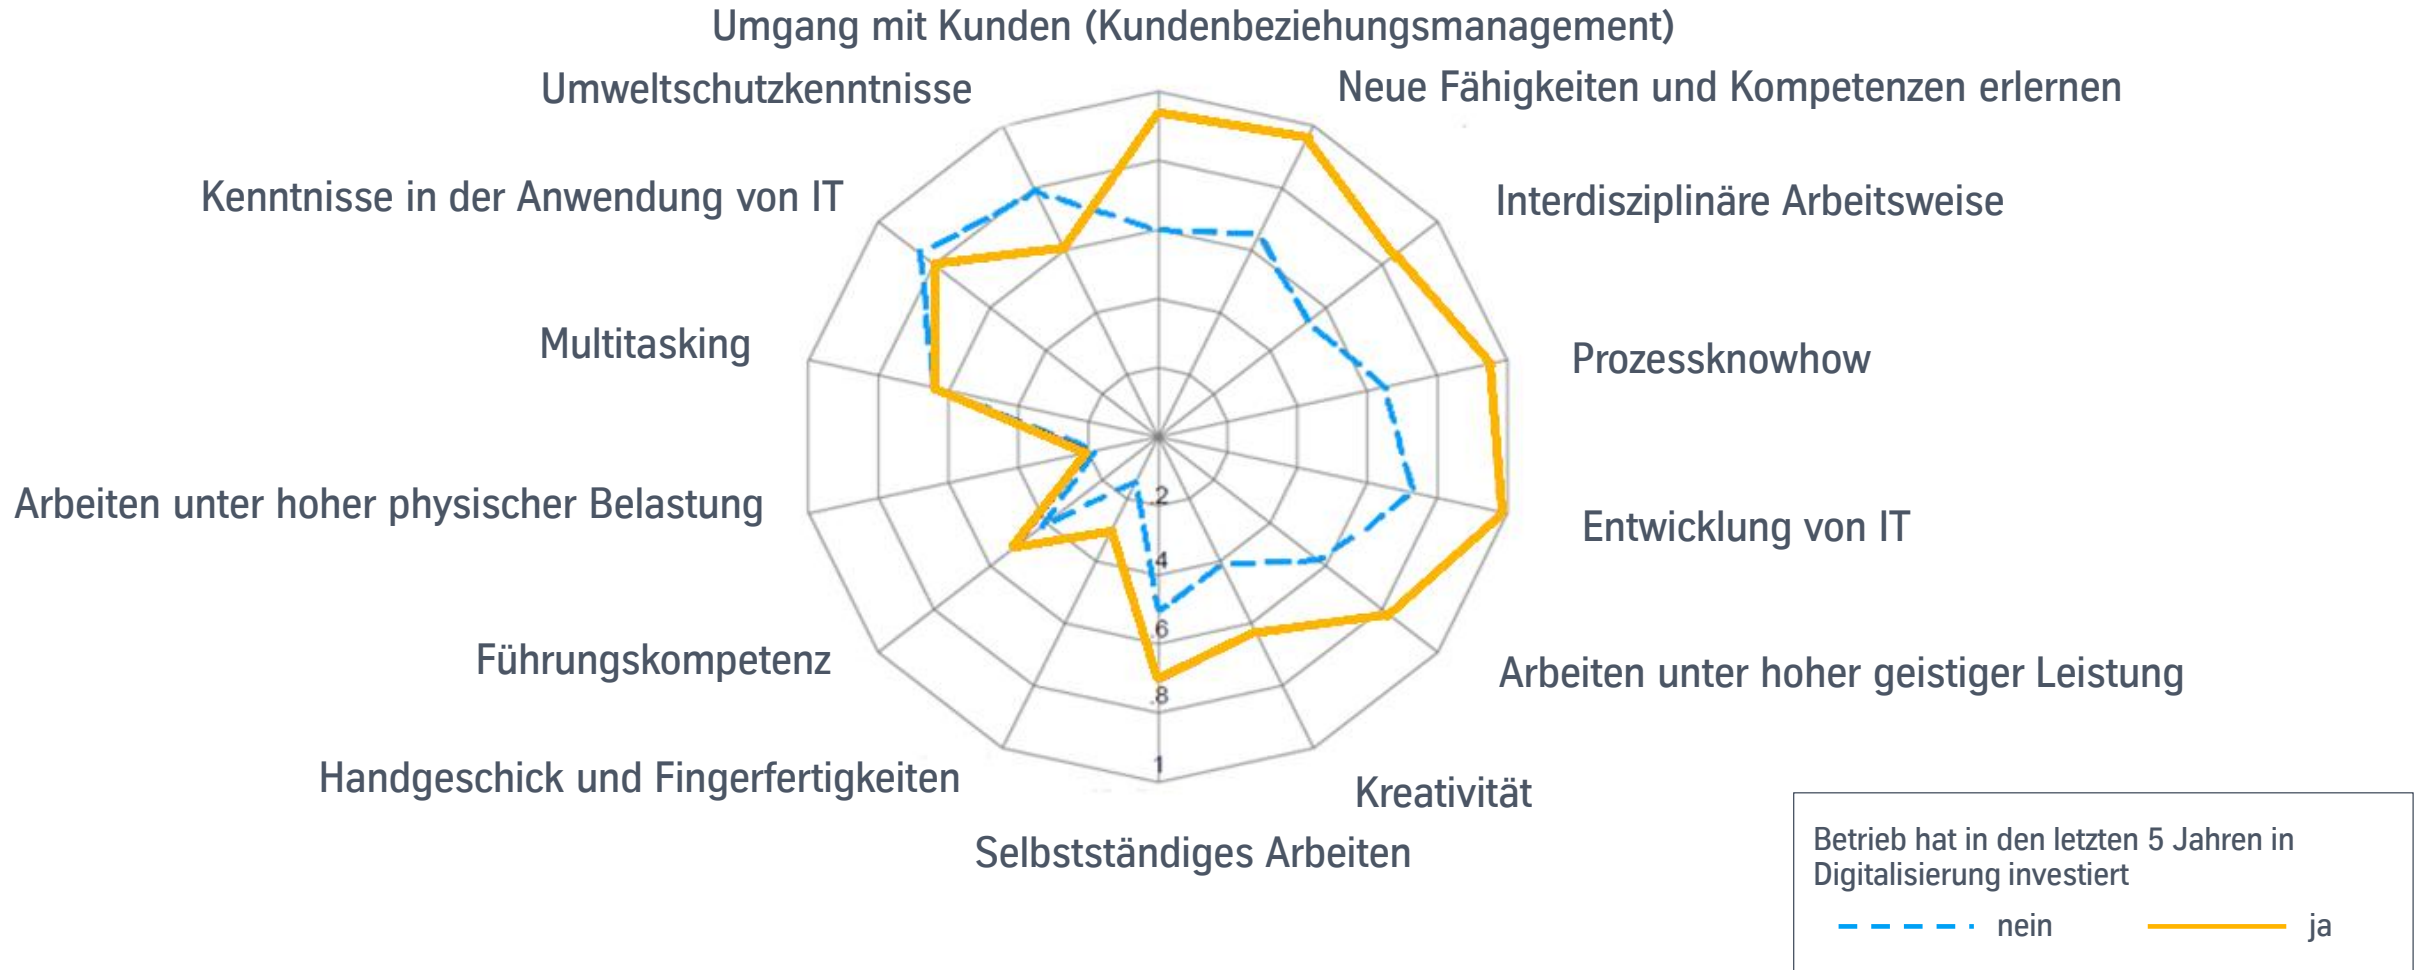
Umgang mit Kunden (Kundenbeziehungsmanagement)

Umweltschutzkenntnisse

Neue Fähigkeiten und Kompetenzen erlernen

Kenntnisse in der Anwendung von IT

Interdisziplinäre Arbeitsweise

Multitasking

Prozessknowhow

Arbeiten unter hoher physischer Belastung

Entwicklung von IT

Führungskompetenz

Arbeiten unter hoher geistiger Leistung

Handgeschick und Fingerfertigkeiten

Kreativität

Selbstständiges Arbeiten

.2
.4
.6
.8
1

Betrieb hat in den letzten 5 Jahren in Digitalisierung investiert

nein

ja